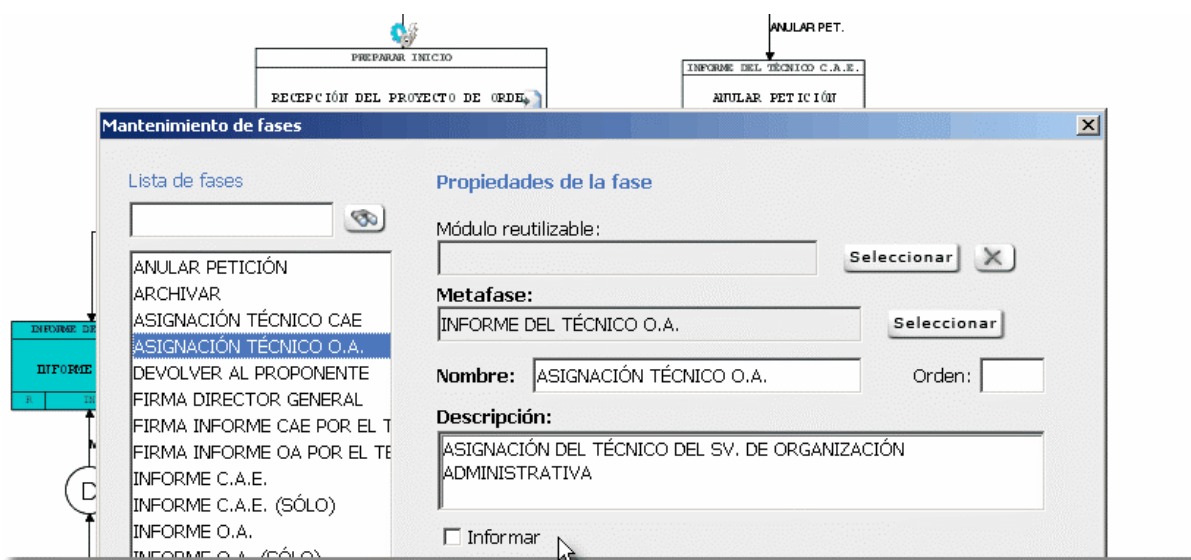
ANULAR PET.

PREPARAR INICIO

RECEPCIÓN DEL PROYECTO DE ORDE

INFORME DEL TÉCNICO C.A.E.

ANULAR PETICIÓN

INFORME DE

INFORME

R.

IN

D

Mantenimiento de fases

Lista de fases

ANULAR PETICIÓN
ARCHIVAR
ASIGNACIÓN TÉCNICO CAE
ASIGNACIÓN TÉCNICO O.A.
DEVOLVER AL PROPONENTE
FIRMA DIRECTOR GENERAL
FIRMA INFORME CAE POR EL T
FIRMA INFORME OA POR EL TE
INFORME C.A.E.
INFORME C.A.E. (SÓLO)
INFORME O.A.
INFORME O.A. (SÓLO)

Propiedades de la fase

Módulo reutilizable:

Seleccionar

Metafase:

INFORME DEL TÉCNICO O.A.

Seleccionar

Nombre: ASIGNACIÓN TÉCNICO O.A.

Orden:

Descripción:

ASIGNACIÓN DEL TÉCNICO DEL SV. DE ORGANIZACIÓN ADMINISTRATIVA

Informar